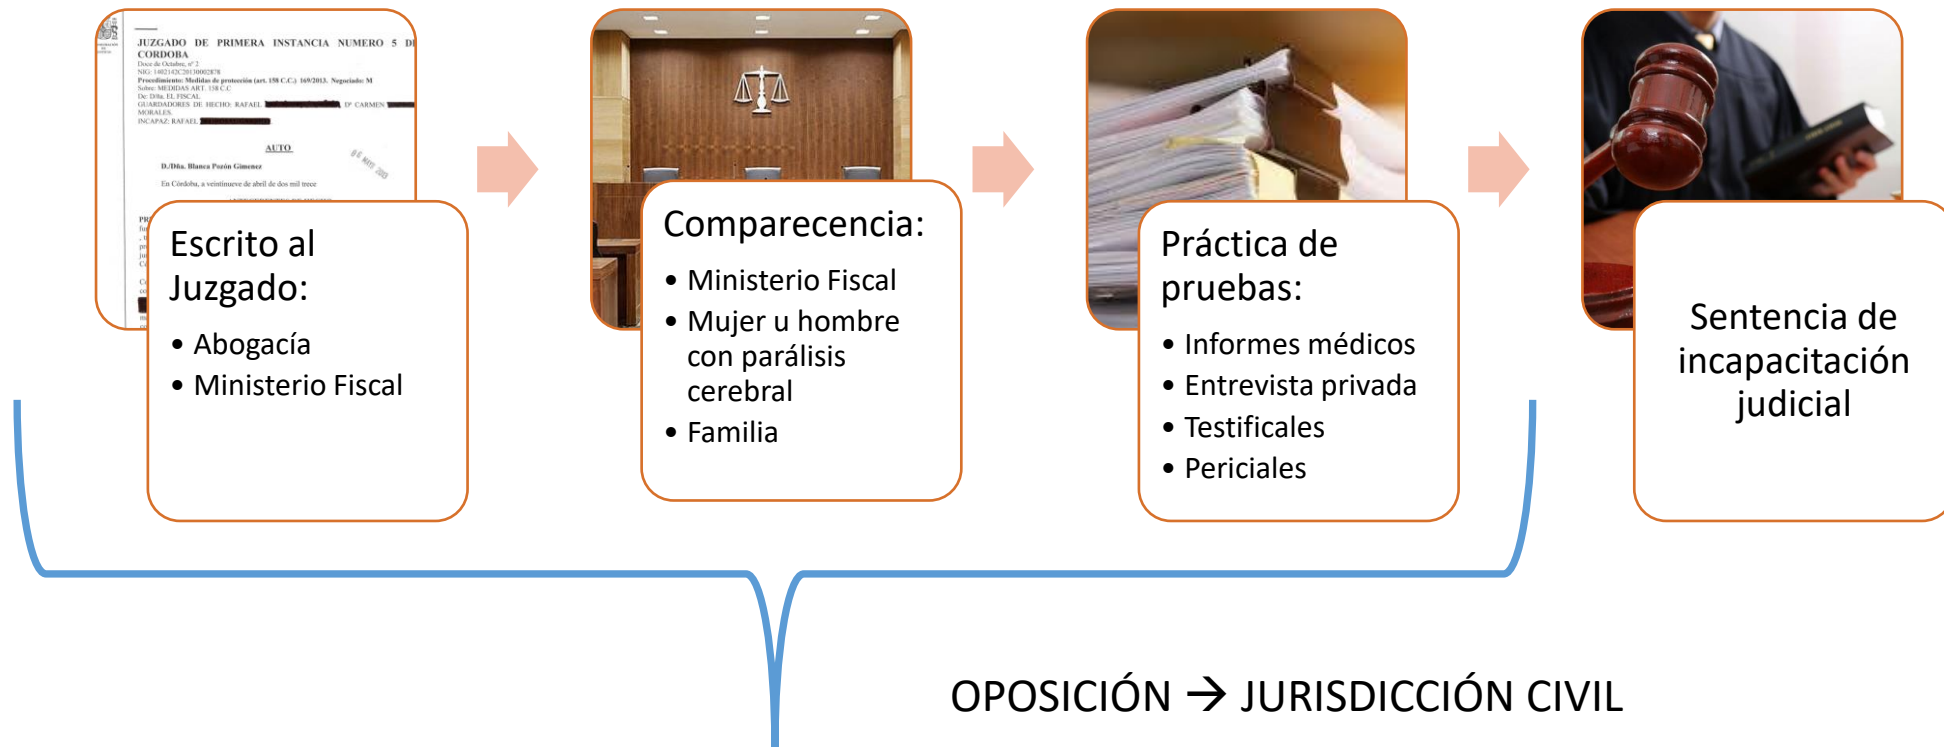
JUZGADO DE PRIMERA INSTANCIA NUMERO 5 DE CORDOBA
Doce de Octubre, nº 2
NIG: 1402142C20130002878
Procedimiento: Medidas de protección (art. 158 C.C.) 169/2013. Negociado: M
Sobre: MEDIDAS ART. 158 C.C
De: D/ña. EL FISCAL
GUARDADORES DE HECHO: RAFAEL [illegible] Dª CARMEN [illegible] MORALES
INCAPAZ: RAFAEL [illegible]

AUTO

D./Dña. Blanca Pozón Gimenez

En Córdoba, a veintinueve de abril de dos mil trece

Escrito al Juzgado:
• Abogacía
• Ministerio Fiscal

Comparecencia:
• Ministerio Fiscal
• Mujer u hombre con parálisis cerebral
• Familia

Práctica de pruebas:
• Informes médicos
• Entrevista privada
• Testificales
• Periciales

Sentencia de incapacitación judicial

OPOSICIÓN → JURISDICCIÓN CIVIL